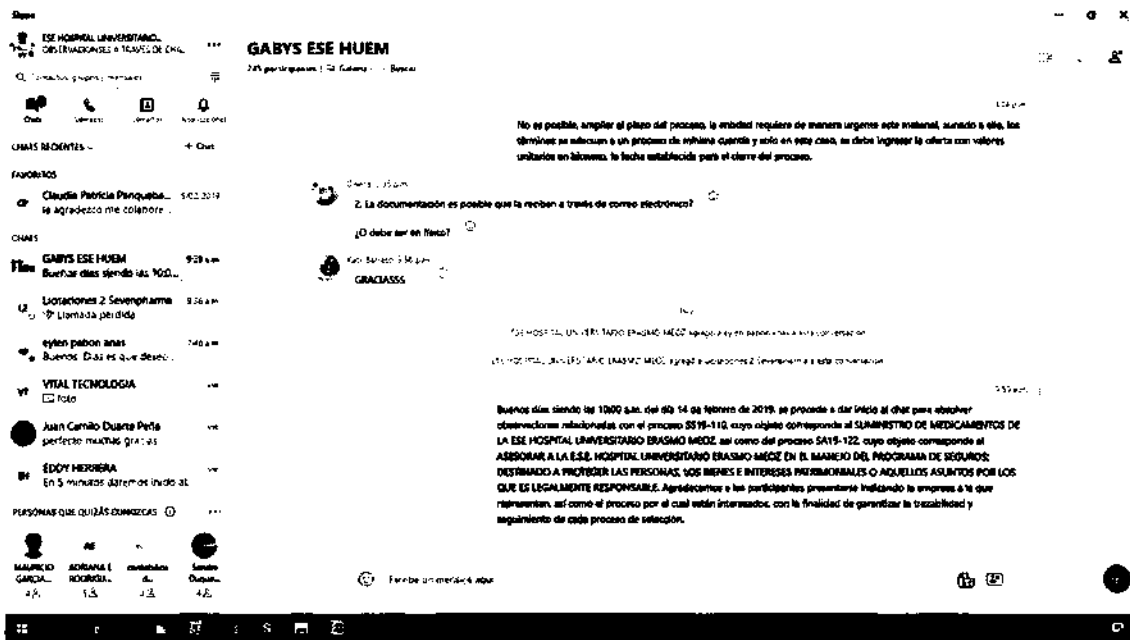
Skype

ESE HOSPITAL UNIVERSITARIO... OBSERVACIONES A TRAVES DE CHA...

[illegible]

Chats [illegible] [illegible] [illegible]

CHATS RECIENTES + Chat

FAVORITOS

Claudia Patricia Panqueba... 5/02/2019 le agradezco me colabore...

CHATS

GABYS ESE HUEM 9:28 a.m. Buenos dias siendo las 10:0...

Licitaciones 2 Sevenpharma 9:36 a.m. Llamada perdida

eylen pabon anas 7:40 a.m. Buenos Dias es que desea...

VITAL TECNOLOGIA Foto

Juan Camilo Duarte Peña perfecto muchas gracias

EDDY HERRERA En 5 minutos daremos inicio at

PERSONAS QUE QUIZÁS CONOZCAS

MAURICIO GARCIA... ADRIANA L RODRIGU... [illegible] Sandra Duque...

GABYS ESE HUEM

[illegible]

No es posible, ampliar el plazo del proceso, la entidad requiere de manera urgente este material, sumado a ello, los términos se ajecuan a un proceso de mínima cuantía y solo en este caso, se debe ingresar la oferta con valores unitarios en bloomm, la fecha establecida para el cierre del proceso.

2. La documentación es posible que la reciban a través de correo electrónico?

¿O debe ser en físico?

GRACIASSS

Hoy

ESE HOSPITAL UNIVERSITARIO ERASMO MEOZ agregó a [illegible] a esta conversación

ESE HOSPITAL UNIVERSITARIO ERASMO MEOZ agregó a Licitaciones 2 Sevenpharma a esta conversación

Buenos días siendo las 10:00 a.m. del día 14 de febrero de 2019, se procede a dar inicio al chat para absolver observaciones relacionadas con el proceso SS19-110, cuyo objeto corresponde al SUMINISTRO DE MEDICAMENTOS DE LA ESE HOSPITAL UNIVERSITARIO ERASMO MEOZ, así como del proceso SA19-122, cuyo objeto corresponde al ASESORAR A LA E.S.E. HOSPITAL UNIVERSITARIO ERASMO MEOZ EN EL MANEJO DEL PROGRAMA DE SEGUROS, DESTINADO A PROTEGER LAS PERSONAS, LOS BIENES E INTERESES PATRIMONIALES O AQUELLOS ASUNTOS POR LOS QUE ES LEGALMENTE RESPONSABLE. Agradecemos a los participantes presentarse indicando la empresa a la que representan, así como el proceso por el cual están interesados, con la finalidad de garantizar la trazabilidad y seguimiento de cada proceso de selección.

Escribe un mensaje aquí